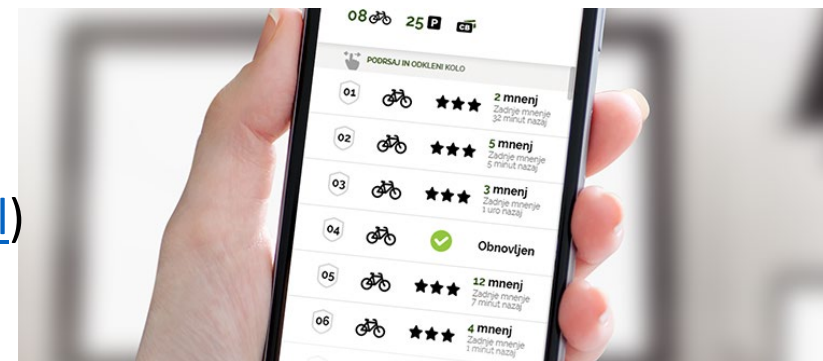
l)

08 25 P CB

PODRSAJ IN ODKLENI KOLO

| | | | |
|---|---|---|---|
| 01 | | ★★★ | 2 mnenj Zadnje mnenje 32 minut nazaj |
| 02 | | ★★★ | 5 mnenj Zadnje mnenje 5 minut nazaj |
| 03 | | ★★★ | 3 mnenj Zadnje mnenje 1 uro nazaj |
| 04 | | | Obnovljen |
| 05 | | ★★★ | 12 mnenj Zadnje mnenje 7 minut nazaj |
| 06 | | ★★★ | 4 mnenj Zadnje mnenje 1 minut nazaj |